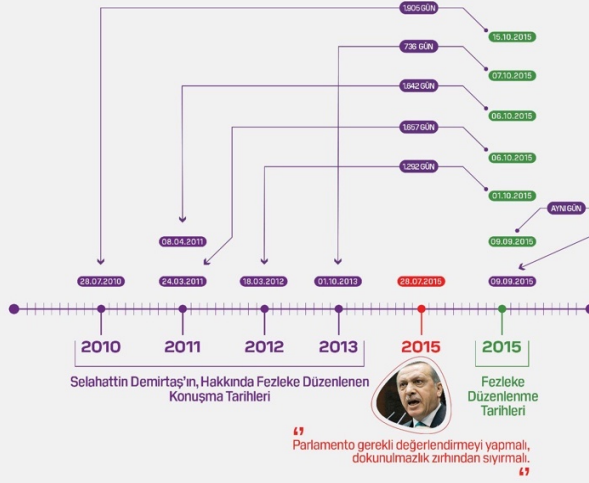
1.905 GÜN
15.10.2015
736 GÜN
07.10.2015
1.642 GÜN
06.10.2015
1.657 GÜN
06.10.2015
1.292 GÜN
01.10.2015
AYNI GÜN
08.04.2011
09.09.2015
28.07.2010
24.03.2011
18.03.2012
01.10.2013
28.07.2015
09.09.2015

2010
2011
2012
2013
2015
2015

Selahattin Demirtaş'ın, Hakkında Fezleke Düzenlenen Konuşma Tarihleri

Fezleke Düzenlenme Tarihleri

Parlamento gerekli değerlendirmeyi yapmalı, dokunulmazlık zırhından sıyırmalı.